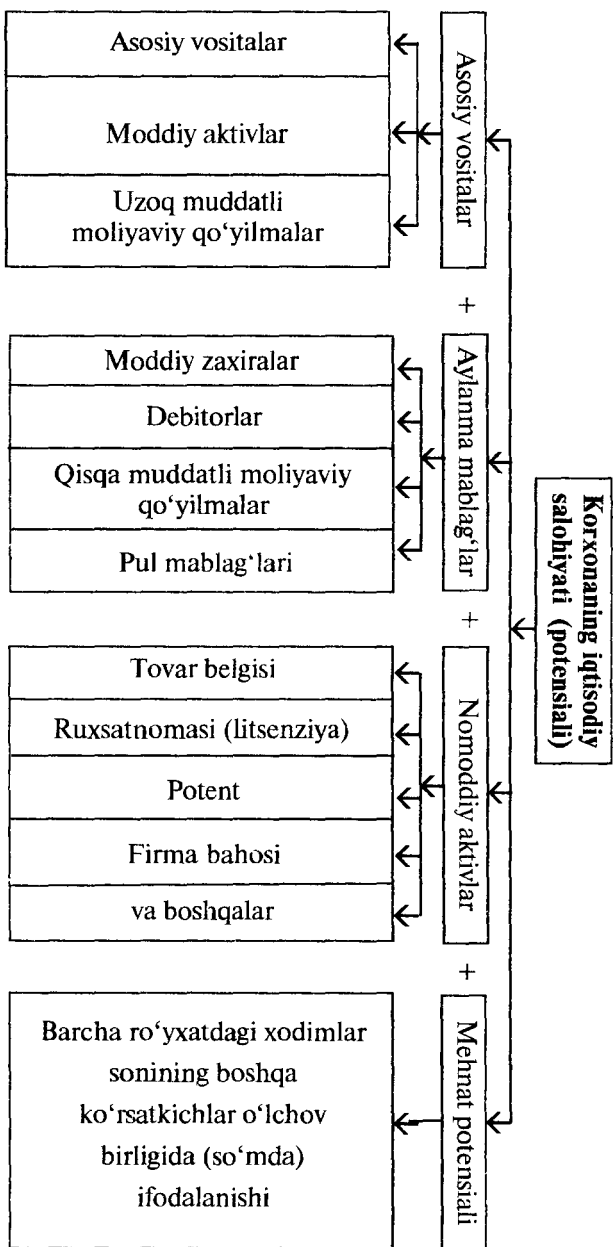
Asosiy vositalar

Moddiy aktivlar

Uzoq muddatli moliyaviy qo'yilmalar

Asosiy vositalar

+

Moddiy zaxiralar

Debitorlar

Qisqa muddatli moliyaviy qo'yilmalar

Pul mablag'lari

Aylanma mablag'lar

+

Tovar belgisi

Ruxsatnomasi (litsenziya)

Potent

Firma bahosi

va boshqalar

Nomoddiy aktivlar

+

Barcha ro'yxatdagi xodimlar sonining boshqa ko'rsatkichlar o'lchov birligida (so'mda) ifodalanishi

Mehnat potensiali

Korxonaning iqtisodiy salohiyati (potensiali)